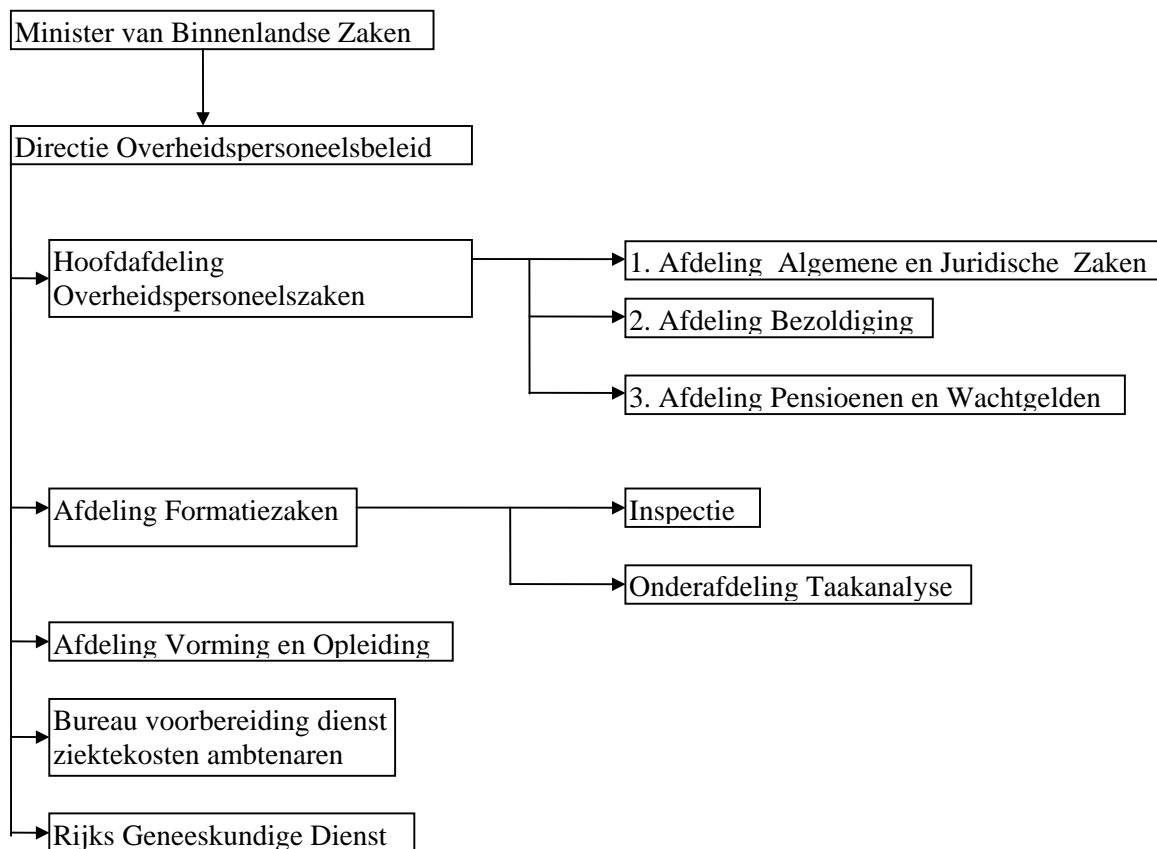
Minister van Binnenlandse Zaken

Directie Overheidspersoneelsbeleid

Hoofdafdeling Overheidspersoneelszaken

1. Afdeling Algemene en Juridische Zaken

2. Afdeling Bezoldiging

3. Afdeling Pensioenen en Wachtgelden

Afdeling Formatiezaken

Inspectie

Onderafdeling Taakanalyse

Afdeling Vorming en Opleiding

Bureau voorbereiding dienst ziektekosten ambtenaren

Rijks Geneeskundige Dienst